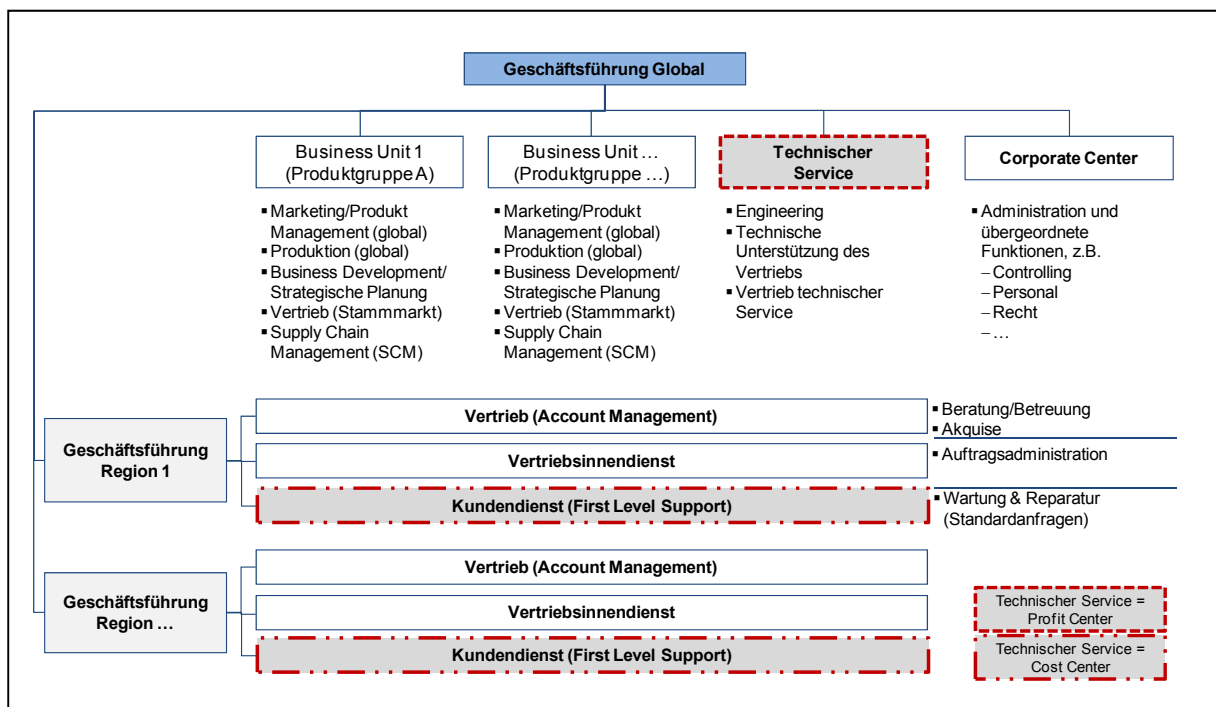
Geschäftsführung Global

Business Unit 1 (Produktgruppe A)

▪ Marketing/Produkt Management (global)
▪ Produktion (global)
▪ Business Development/ Strategische Planung
▪ Vertrieb (Stammmarkt)
▪ Supply Chain Management (SCM)

Business Unit … (Produktgruppe …)

▪ Marketing/Produkt Management (global)
▪ Produktion (global)
▪ Business Development/ Strategische Planung
▪ Vertrieb (Stammmarkt)
▪ Supply Chain Management (SCM)

Technischer Service

▪ Engineering
▪ Technische Unterstützung des Vertriebs
▪ Vertrieb technischer Service

Corporate Center

▪ Administration und übergeordnete Funktionen, z.B.
– Controlling
– Personal
– Recht
– …

Geschäftsführung Region 1

Vertrieb (Account Management)

▪ Beratung/Betreuung
▪ Akquise

Vertriebsinnendienst

▪ Auftragsadministration

Kundendienst (First Level Support)

▪ Wartung & Reparatur (Standardanfragen)

Geschäftsführung Region …

Vertrieb (Account Management)

Vertriebsinnendienst

Kundendienst (First Level Support)

Technischer Service = Profit Center

Technischer Service = Cost Center